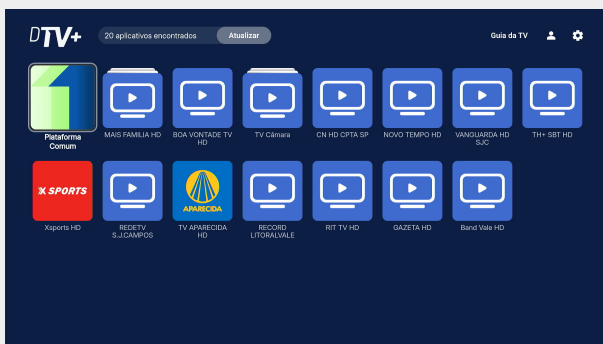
DTV+

20 aplicativos encontrados

Atualizar

Guia da TV

Plataforma Comum

MAIS FAMILIA HD

BOA VONTADE TV HD

TV Câmara

CN HD CPTA SP

NOVO TEMPO HD

VANGUARDA HD SJC

TH+ SBT HD

X SPORTS

Xsports HD

REDETV S.J.CAMPOS

APARECIDA

TV APARECIDA HD

RECORD LITORALVALE

RIT TV HD

GAZETA HD

Band Vale HD